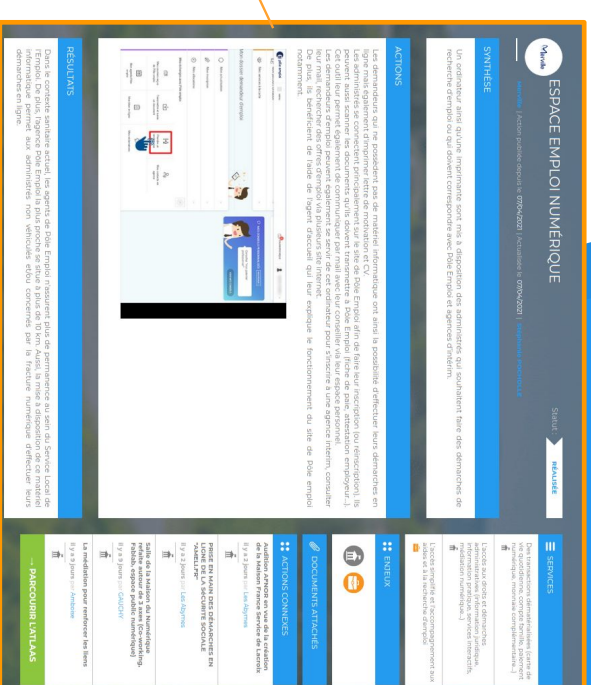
ESPACE EMPLOI NUMÉRIQUE

Statut RÉALISÉE

SYNTHÈSE

Un ordinateur ainsi qu'une imprimante sont mis à disposition des administrés qui souhaitent faire des démarches de recherche d'emploi ou qui doivent correspondre avec Pôle Emploi et agences d'intérim.

ACTIONS

Les demandeurs d'emploi qui ne possèdent pas de matériel informatique ont ainsi la possibilité d'effectuer leurs démarches en ligne mais également d'imprimer lettre de motivation et CV.
Les administrés se connectent principalement sur le site de Pôle Emploi afin de faire leur inscription (ou réinscription), ils peuvent ainsi envoyer les documents (attestation employeur...).
Cet outil leur permet également de communiquer par mail avec leur conseiller via leur espace personnel.
Les demandeurs d'emploi peuvent également se servir de cet ordinateur pour s'inscrire à une agence intérim, consulter leur mail, rechercher des offres d'emploi via plusieurs site internet.
De plus, ils bénéficient de l'aide de l'agent d'accueil qui leur explique le fonctionnement du site de Pôle emploi notamment.

RÉSULTATS

Dans le contexte sanitaire actuel, les agents de Pôle Emploi n'assurent plus de permanence au sein du Service Local de l'Emploi. De plus, l'agence Pôle Emploi la plus proche se situe à plus de 10 km. Aussi, la mise à disposition de ce matériel informatique permet aux administrés non véhiculés et/ou concernés par la fracture numérique d'effectuer leurs démarches en ligne.

SERVICES

ENJEUX

DOCUMENTS ATTACHÉS

ACTIONS CONNEXES

PRISE EN MAIN DES DÉMARCHES EN LIGNE DE LA SÉCURITÉ SOCIALE

La médiation pour renforcer les liens

→ PARCOURIR L'ATLAS